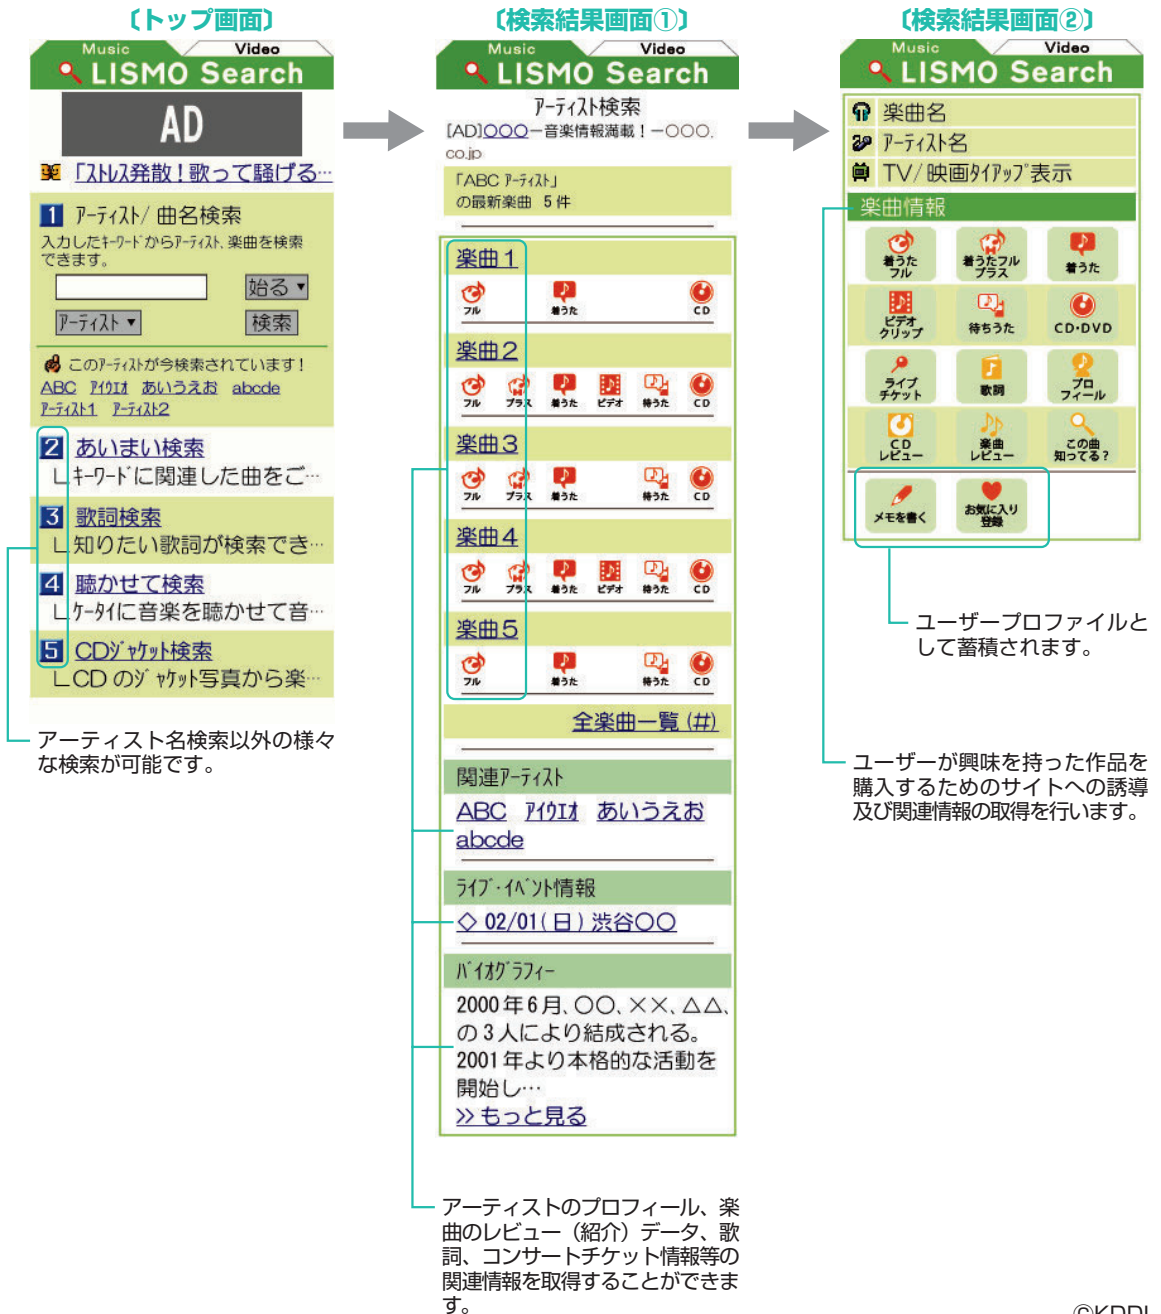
〔トップ画面〕

Music Video
LISMO Search

AD

「ストレス発散！歌って騒げる…

1 アーティスト/曲名検索
入力したキーワードからアーティスト、楽曲を検索できます。
始る▼
アーティスト▼ 検索

このアーティストが今検索されています！
ABC アイウエオ あいうえお abcde
アーティスト1 アーティスト2

2 あいまい検索
└キーワードに関連した曲をご…
3 歌詞検索
└知りたい歌詞が検索でき…
4 聴かせて検索
└ケータイに音楽を聴かせて音…
5 CDジャケット検索
└CDのジャケット写真から楽…

アーティスト名検索以外の様々な検索が可能です。

〔検索結果画面①〕

Music Video
LISMO Search

アーティスト検索
[AD]○○○ー音楽情報満載！ー○○○.co.jp

「ABC アーティスト」の最新楽曲 5件

楽曲1
フル 着うた CD
楽曲2
フル プラス 着うた ビデオ 待うた CD
楽曲3
フル プラス 着うた 待うた CD
楽曲4
フル プラス 着うた ビデオ 待うた CD
楽曲5
フル 着うた 待うた CD

全楽曲一覧(#)

関連アーティスト
ABC アイウエオ あいうえお abcde

ライブ・イベント情報
◇02/01(日)渋谷○○

バイオグラフィー
2000年6月、○○、××、△△、の3人により結成される。2001年より本格的な活動を開始し…
≫もっと見る

アーティストのプロフィール、楽曲のレビュー（紹介）データ、歌詞、コンサートチケット情報等の関連情報を取得することができます。

〔検索結果画面②〕

Music Video
LISMO Search

楽曲名
アーティスト名
TV/映画タイアップ表示
楽曲情報
着うたフル 着うたフルプラス 着うた
ビデオクリップ 待ちうた CD・DVD
ライブチケット 歌詞 プロフィール
CDレビュー 楽曲レビュー この曲知ってる？
メモを書く お気に入り登録

ユーザープロファイルとして蓄積されます。

ユーザーが興味を持った作品を購入するためのサイトへの誘導及び関連情報の取得を行います。

©KDDI